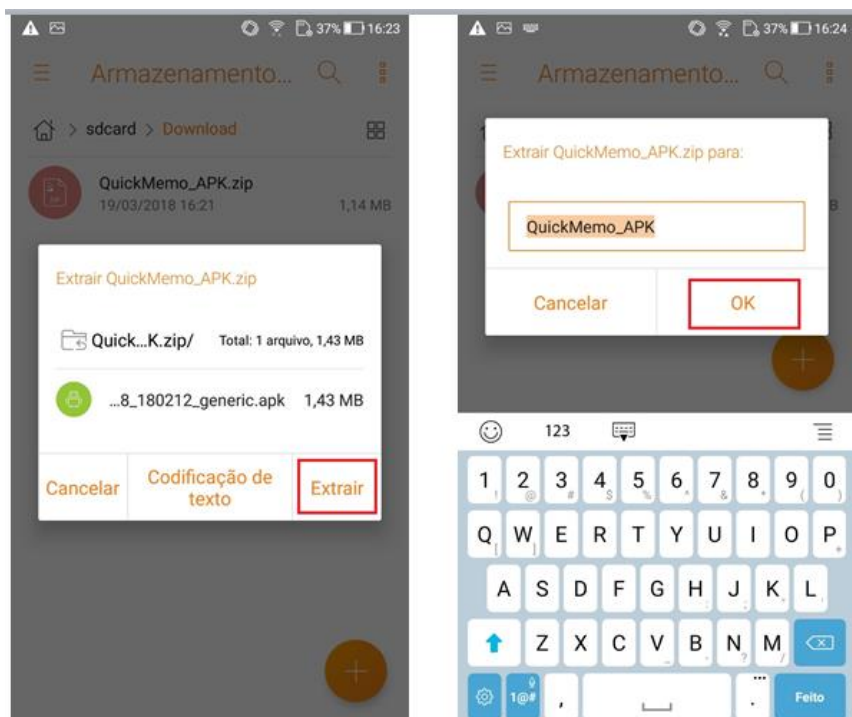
37% 16:23

Armazenamento...

sdcard > Download

QuickMemo_APK.zip
19/03/2018 16:21 1,14 MB

Extrair QuickMemo_APK.zip

Quick...K.zip/ Total: 1 arquivo, 1,43 MB

...8_180212_generic.apk 1,43 MB

Cancelar
Codificação de texto
Extrair

37% 16:24

Armazenamento...

Extrair QuickMemo_APK.zip para:

QuickMemo_APK

Cancelar
OK

123

1 2 3 4 5 6 7 8 9 0
Q W E R T Y U I O P
A S D F G H J K L
Z X C V B N M
1@# , . Feito